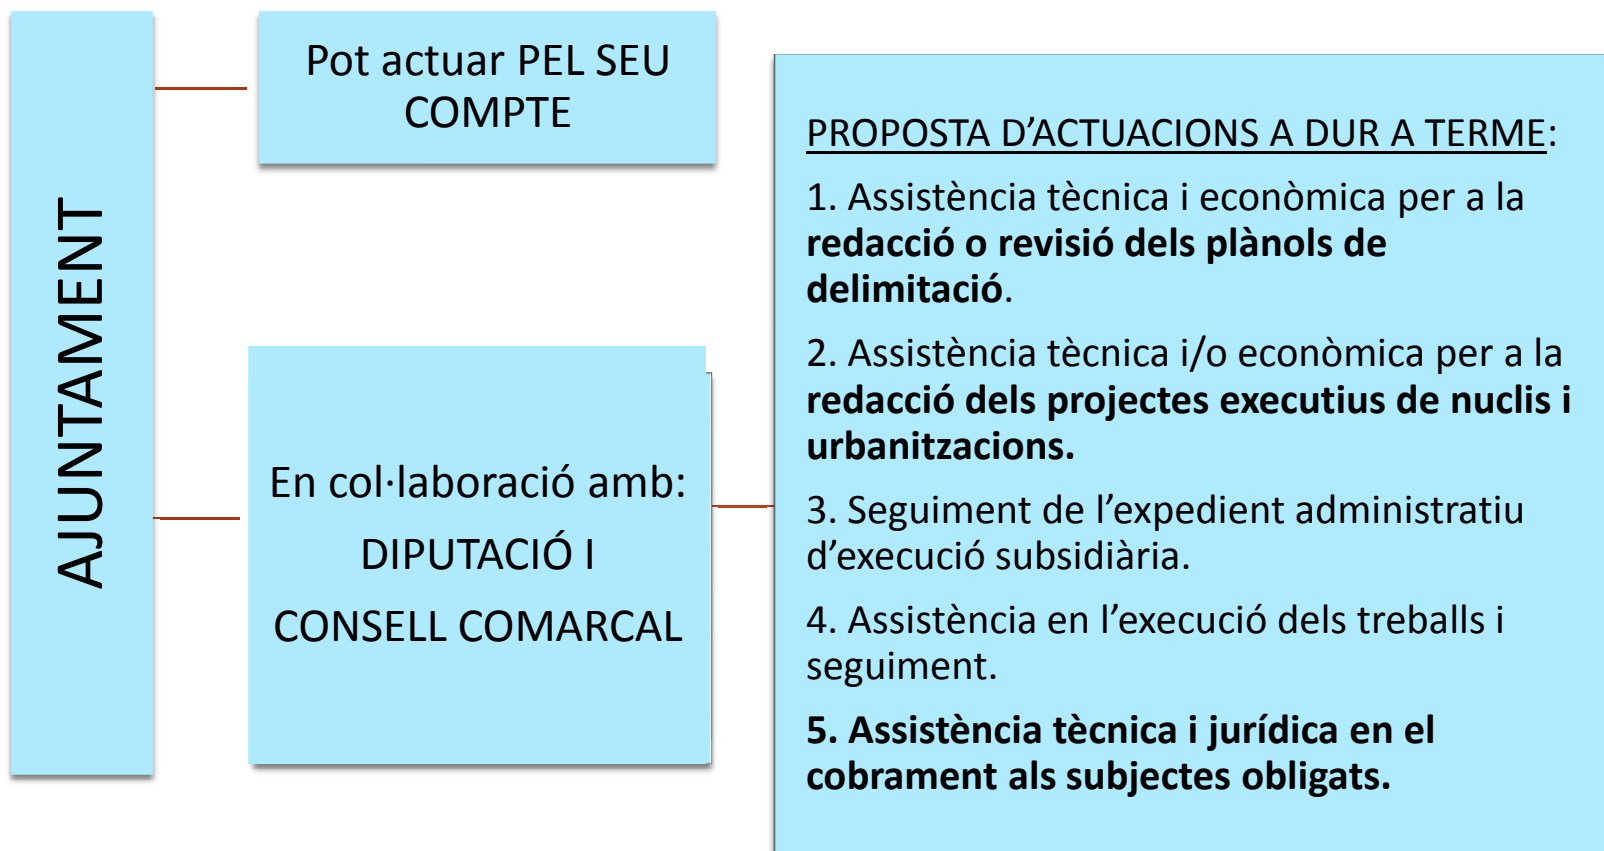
AJUNTAMENT

Pot actuar PEL SEU COMPTE

En col·laboració amb:

DIPUTACIÓ I

CONSELL COMARCAL

PROPOSTA D’ACTUACIONS A DUR A TERME:

1. Assistència tècnica i econòmica per a la **redacció o revisió dels plànols de delimitació**.

2. Assistència tècnica i/o econòmica per a la **redacció dels projectes executius de nuclis i urbanitzacions.**

3. Seguiment de l’expedient administratiu d’execució subsidiària.

4. Assistència en l’execució dels treballs i seguiment.

**5. Assistència tècnica i jurídica en el cobrament als subjectes obligats.**